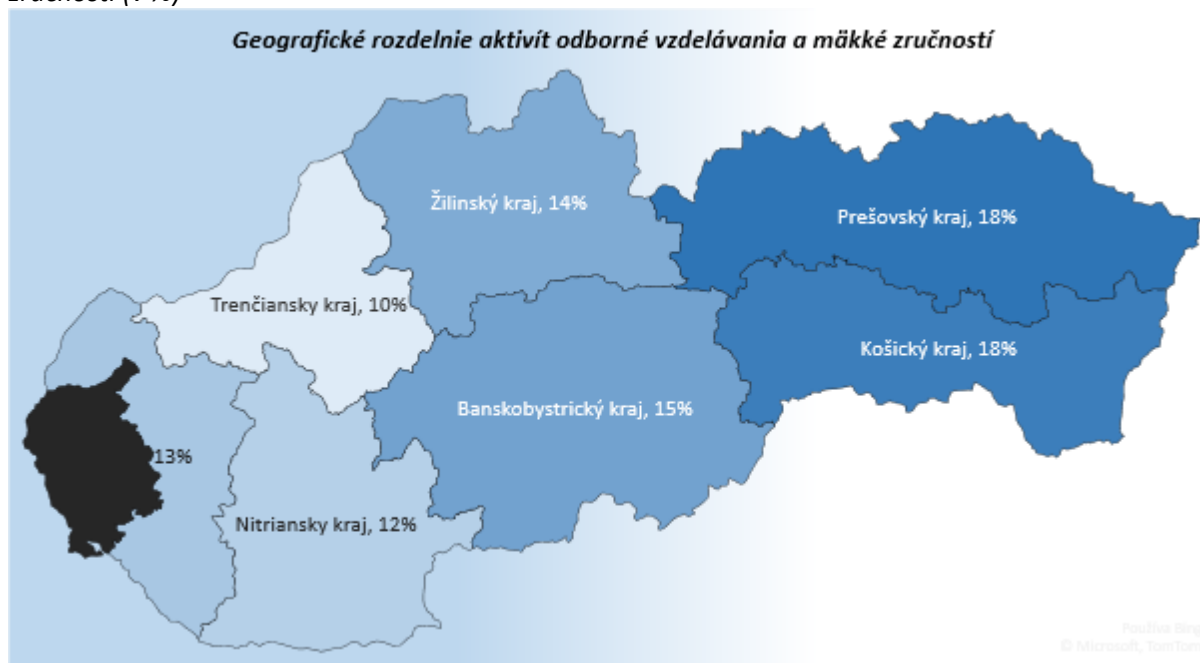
zručností (v %)

Geografické rozdelnie aktivít odborné vzdelávania a mäkké zručností

Žilinský kraj, 14%

Prešovský kraj, 18%

Trenčiansky kraj, 10%

Košický kraj, 18%

13%

Banskobystrický kraj, 15%

Nitriansky kraj, 12%

Používa Bing
© Microsoft, TomTom